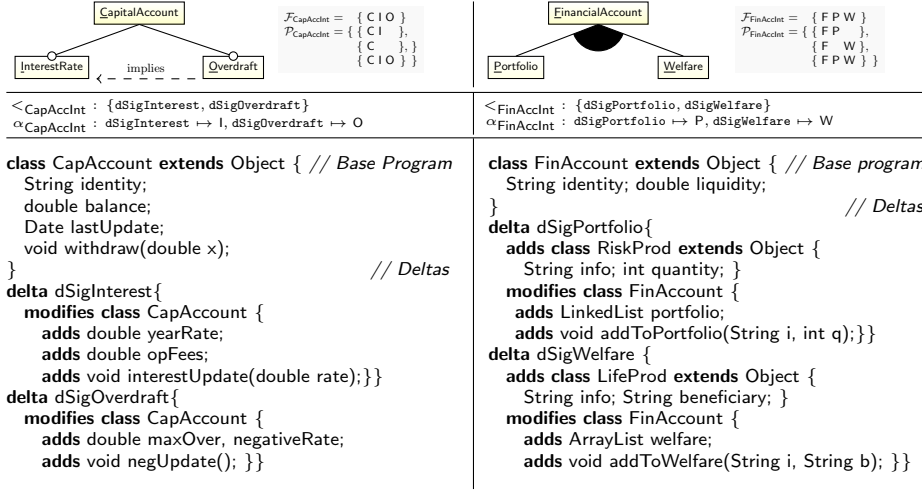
CapitalAccount

InterestRate

implies

Overdraft

$\mathcal{F}_{\text{CapAccInt}} = \{ \text{C I O} \}$
$\mathcal{P}_{\text{CapAccInt}} = \{ \{ \text{C I} \}, \{ \text{C} \}, \{ \text{C I O} \} \}$

$<_{\text{CapAccInt}}$ : {dSigInterest, dSigOverdraft}
$\alpha_{\text{CapAccInt}}$ : dSigInterest $\mapsto$ I, dSigOverdraft $\mapsto$ O

class CapAccount extends Object { // Base Program
String identity;
double balance;
Date lastUpdate;
void withdraw(double x);
} // Deltas
delta dSigInterest{
modifies class CapAccount {
adds double yearRate;
adds double opFees;
adds void interestUpdate(double rate);}}
delta dSigOverdraft{
modifies class CapAccount {
adds double maxOver, negativeRate;
adds void negUpdate(); }}

FinancialAccount

Portfolio

Welfare

$\mathcal{F}_{\text{FinAccInt}} = \{ \text{F P W} \}$
$\mathcal{P}_{\text{FinAccInt}} = \{ \{ \text{F P} \}, \{ \text{F W} \}, \{ \text{F P W} \} \}$

$<_{\text{FinAccInt}}$ : {dSigPortfolio, dSigWelfare}
$\alpha_{\text{FinAccInt}}$ : dSigPortfolio $\mapsto$ P, dSigWelfare $\mapsto$ W

class FinAccount extends Object { // Base program
String identity; double liquidity;
} // Deltas
delta dSigPortfolio{
adds class RiskProd extends Object {
String info; int quantity; }
modifies class FinAccount {
adds LinkedList portfolio;
adds void addToPortfolio(String i, int q);}}
delta dSigWelfare {
adds class LifeProd extends Object {
String info; String beneficiary; }
modifies class FinAccount {
adds ArrayList welfare;
adds void addToWelfare(String i, String b); }}